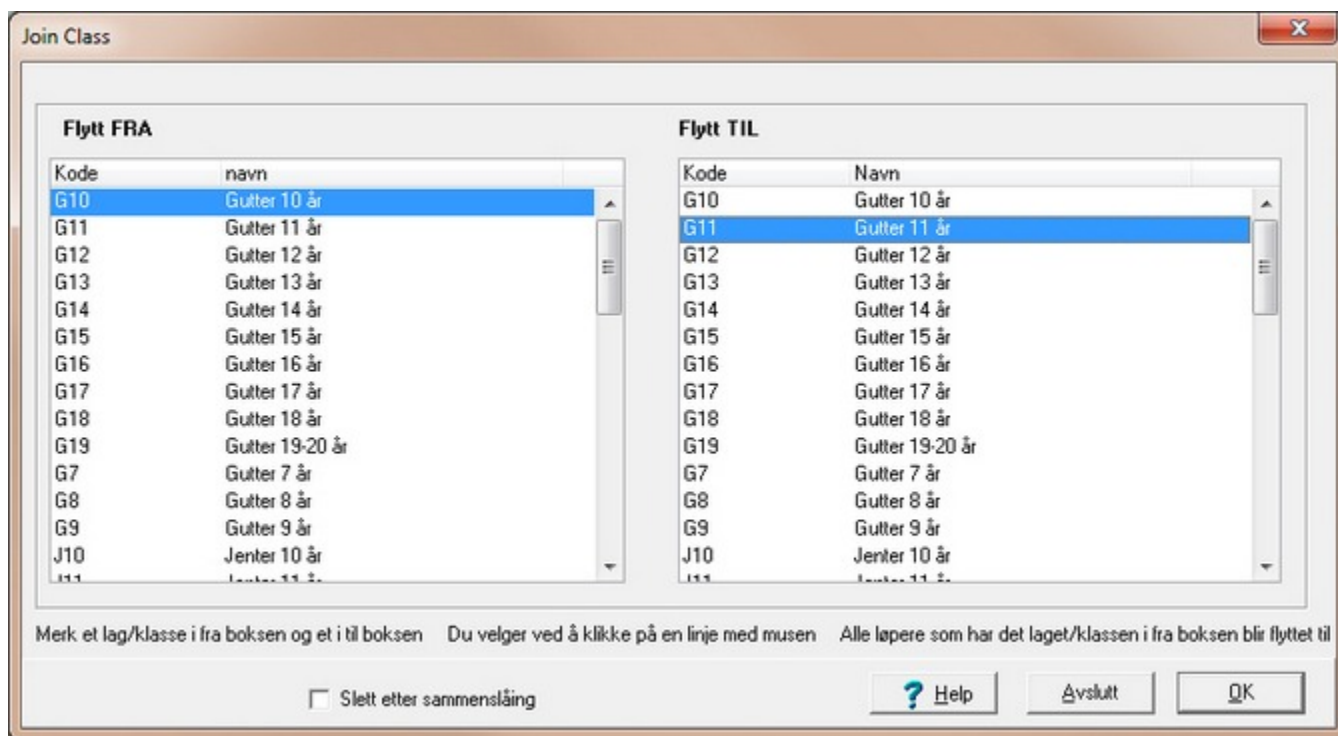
Join Class

Flytt FRA

| Kode | navn |
|---|---|
| G10 | Gutter 10 år |
| G11 | Gutter 11 år |
| G12 | Gutter 12 år |
| G13 | Gutter 13 år |
| G14 | Gutter 14 år |
| G15 | Gutter 15 år |
| G16 | Gutter 16 år |
| G17 | Gutter 17 år |
| G18 | Gutter 18 år |
| G19 | Gutter 19-20 år |
| G7 | Gutter 7 år |
| G8 | Gutter 8 år |
| G9 | Gutter 9 år |
| J10 | Jenter 10 år |
| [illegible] | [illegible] |

Flytt TIL

| Kode | Navn |
|---|---|
| G10 | Gutter 10 år |
| G11 | Gutter 11 år |
| G12 | Gutter 12 år |
| G13 | Gutter 13 år |
| G14 | Gutter 14 år |
| G15 | Gutter 15 år |
| G16 | Gutter 16 år |
| G17 | Gutter 17 år |
| G18 | Gutter 18 år |
| G19 | Gutter 19-20 år |
| G7 | Gutter 7 år |
| G8 | Gutter 8 år |
| G9 | Gutter 9 år |
| J10 | Jenter 10 år |
| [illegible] | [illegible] |

Merk et lag/klasse i fra boksen og et i til boksen Du velger ved å klikke på en linje med musen Alle løpere som har det laget/klassen i fra boksen blir flyttet til

Slett etter sammenslåing

Help

Avslutt

OK